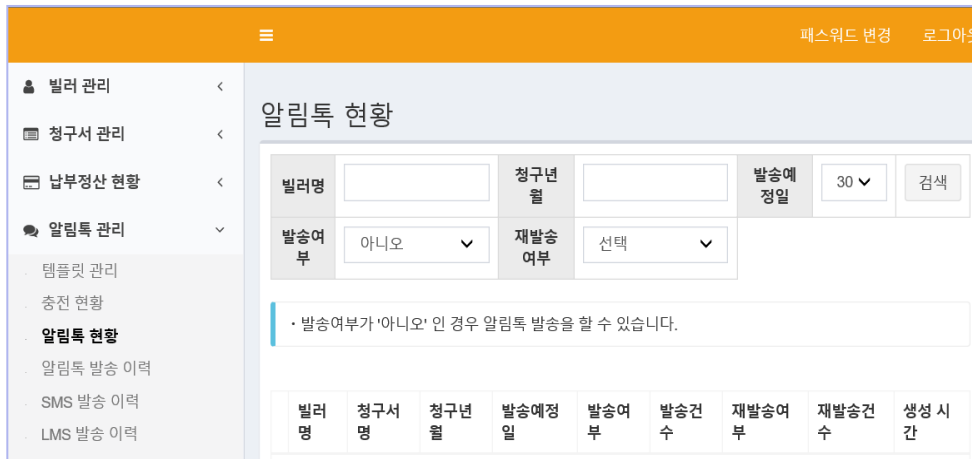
≡

패스워드 변경 로그아웃

빌러 관리

청구서 관리

납부정산 현황

알림톡 관리

템플릿 관리

충전 현황

알림톡 현황

알림톡 발송 이력

SMS 발송 이력

LMS 발송 이력

알림톡 현황

| 빌러명 | | 청구년월 | | 발송예정일 | 30 | 검색 |
|---|---|---|---|---|---|---|
| 발송여부 | 아니오 | 재발송여부 | 선택 | | | |

• 발송여부가 '아니오' 인 경우 알림톡 발송을 할 수 있습니다.

| 빌러명 | 청구서명 | 청구년월 | 발송예정일 | 발송여부 | 발송건수 | 재발송여부 | 재발송건수 | 생성 시간 |
|---|---|---|---|---|---|---|---|---|